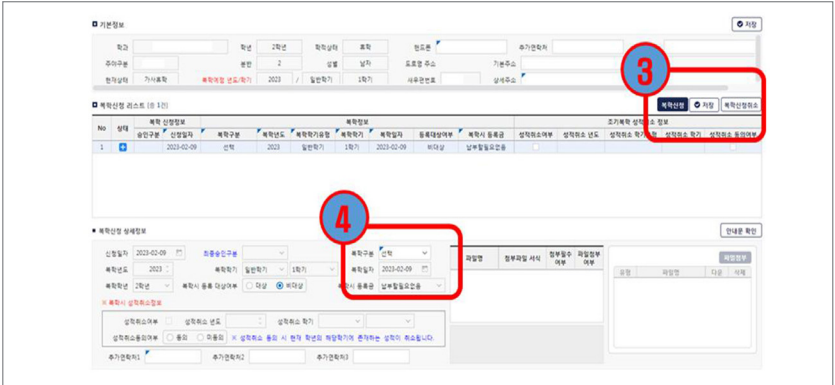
기본정보

저장

학과 학년 2학년 학적상태 휴학 핸드폰 추가연락처

주야구분 분반 2 성별 남자 도로명 주소 기본주소

현재상태 가사휴학 휴학예정 년도/학기 2023 / 일반학기 1학기 새우편번호 상세주소

3

복학신청 리스트 (총 1건)

복학신청 저장 복학신청취소

| No | 상태 | 복학 신청정보 | | 복학정보 | | | | | | | 조기복학 성적취소 정보 | | | |
|---|---|---|---|---|---|---|---|---|---|---|---|---|---|---|
| | | 승인구분 | 신청일자 | 복학구분 | 복학년도 | 복학학기유형 | 복학학기 | 복학일자 | 등록대상여부 | 복학시 등록금 | 성적취소여부 | 성적취소 년도 | 성적취소 학기유형 | 성적취소 학기 | 성적취소 동의여부 |
| 1 | | | 2023-02-09 | 신규 | 2023 | 일반학기 | 1학기 | 2023-02-09 | 비대상 | 납부할필요없음 | | | | | |

4

복학신청 상세정보

안내문 확인

신청일자 2023-02-09 최종승인구분 복학구분 신규

복학년도 2023 복학학기 일반학기 1학기 복학일자 2023-02-09

복학학년 2학년 복학시 등록 대상여부 ○ 대상 ◉ 비대상 복학시 등록금 납부할필요없음

※ 복학시 성적취소정보

성적취소여부 성적취소 년도 성적취소 학기

성적취소동의여부 ○ 동의 ○ 미동의 ※ 성적취소 동의 시 현재 학년의 해당학기에 존재하는 성적이 취소됩니다.

추가연락처1 추가연락처2 추가연락처3

파일명 첨부파일 서식 첨부필수여부 파일첨부여부

파일첨부

순번 파일명 다운 삭제